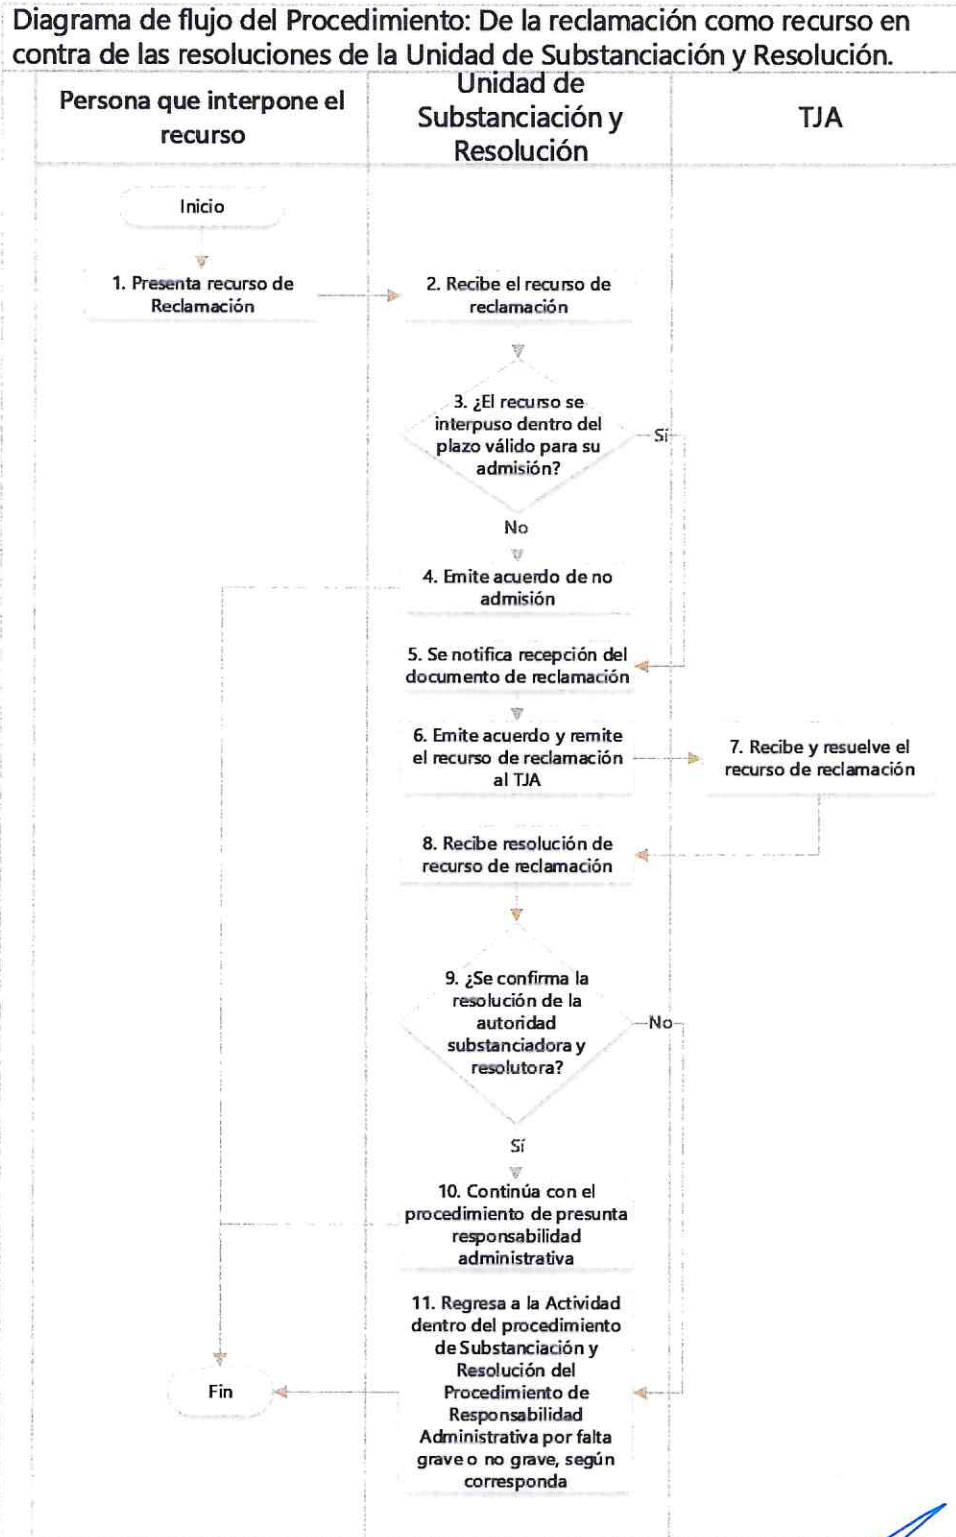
Diagrama de flujo del Procedimiento: De la reclamación como recurso en contra de las resoluciones de la Unidad de Substanciación y Resolución.

| Persona que interpone el recurso | Unidad de Substanciación y Resolución | TJA |
|---|---|---|

Inicio

1. Presenta recurso de Reclamación

2. Recibe el recurso de reclamación

3. ¿El recurso se interpuso dentro del plazo válido para su admisión?

Sí

No

4. Emite acuerdo de no admisión

5. Se notifica recepción del documento de reclamación

6. Emite acuerdo y remite el recurso de reclamación al TJA

7. Recibe y resuelve el recurso de reclamación

8. Recibe resolución de recurso de reclamación

9. ¿Se confirma la resolución de la autoridad substanciadora y resolutora?

No

Sí

10. Continúa con el procedimiento de presunta responsabilidad administrativa

11. Regresa a la Actividad dentro del procedimiento de Substanciación y Resolución del Procedimiento de Responsabilidad Administrativa por falta grave o no grave, según corresponda

Fin